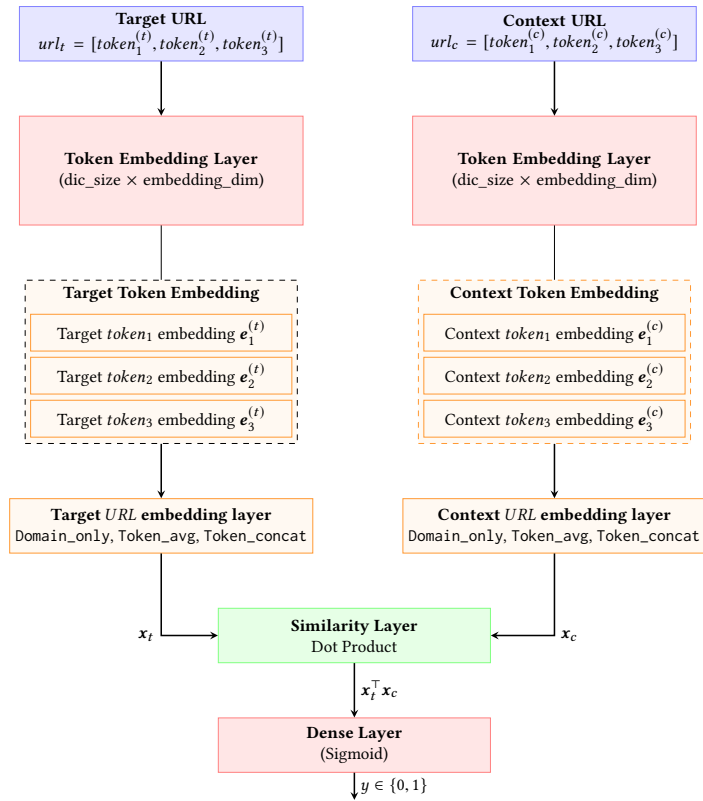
Target URL
$url_t = [token_1^{(t)}, token_2^{(t)}, token_3^{(t)}]$

Context URL
$url_c = [token_1^{(c)}, token_2^{(c)}, token_3^{(c)}]$

Token Embedding Layer
(dic_size × embedding_dim)

Token Embedding Layer
(dic_size × embedding_dim)

Target Token Embedding
Target $token_1$ embedding $e_1^{(t)}$
Target $token_2$ embedding $e_2^{(t)}$
Target $token_3$ embedding $e_3^{(t)}$

Context Token Embedding
Context $token_1$ embedding $e_1^{(c)}$
Context $token_2$ embedding $e_2^{(c)}$
Context $token_3$ embedding $e_3^{(c)}$

Target $URL$ embedding layer
Domain_only, Token_avg, Token_concat

Context $URL$ embedding layer
Domain_only, Token_avg, Token_concat

$x_t$

Similarity Layer
Dot Product

$x_c$

$x_t^\top x_c$

Dense Layer
(Sigmoid)

$y \in \{0, 1\}$